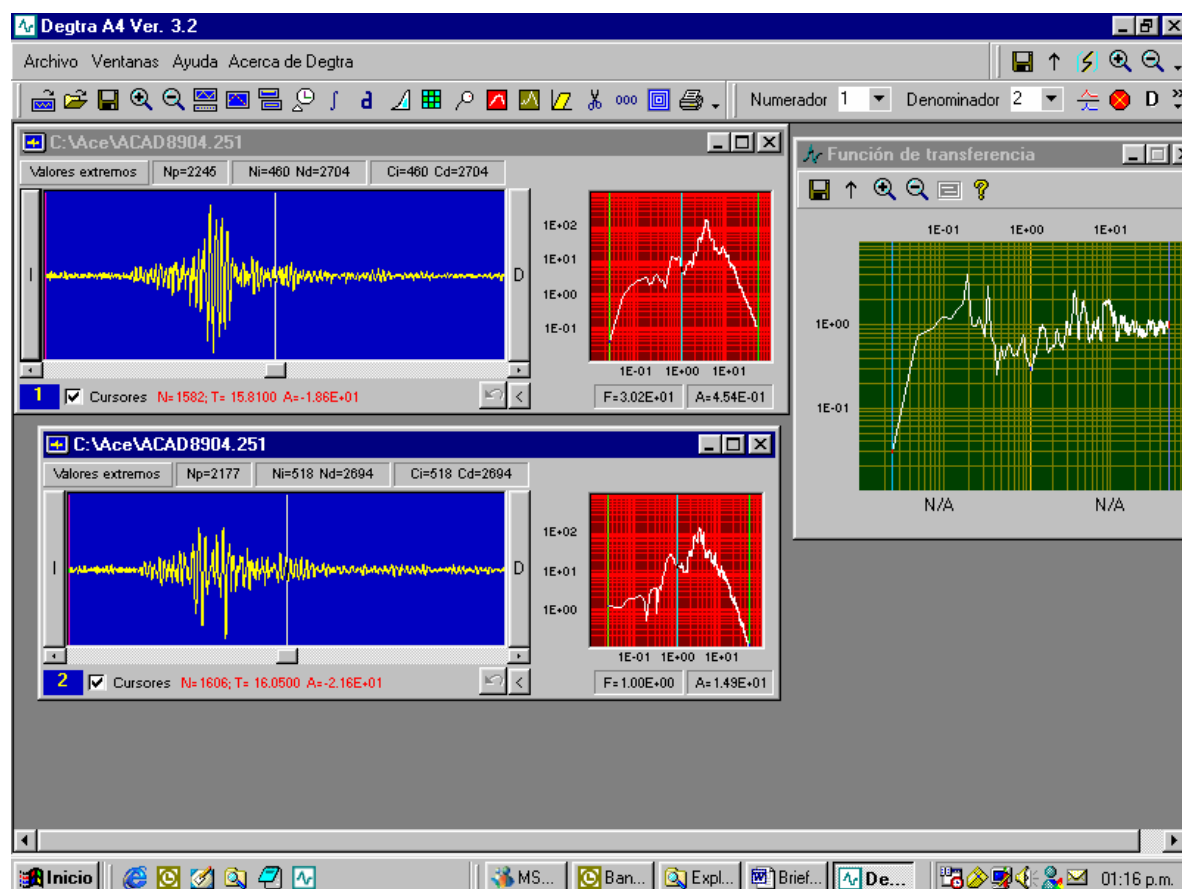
Degtra A4 Ver. 3.2

Archivo Ventanas Ayuda Acerca de Degtra

Numerador 1 Denominador 2 D

C:\Ace\ACAD8904.251

Valores extremos | Np=2245 | Ni=460 Nd=2704 | Ci=460 Cd=2704

I D

1E+02
1E+01
1E+00
1E-01

1E-01 1E+00 1E+01

1 Cursores N=1582; T=15.8100 A=-1.86E+01

F=3.02E+01 A=4.54E-01

C:\Ace\ACAD8904.251

Valores extremos | Np=2177 | Ni=518 Nd=2694 | Ci=518 Cd=2694

I D

1E+02
1E+01
1E+00

1E-01 1E+00 1E+01

2 Cursores N=1606; T=16.0500 A=-2.16E+01

F=1.00E+00 A=1.49E+01

Función de transferencia

1E-01 1E+00 1E+01

1E+00

1E-01

N/A N/A

Inicio MS... Ban... Expl... Brief... De... 01:16 p.m.